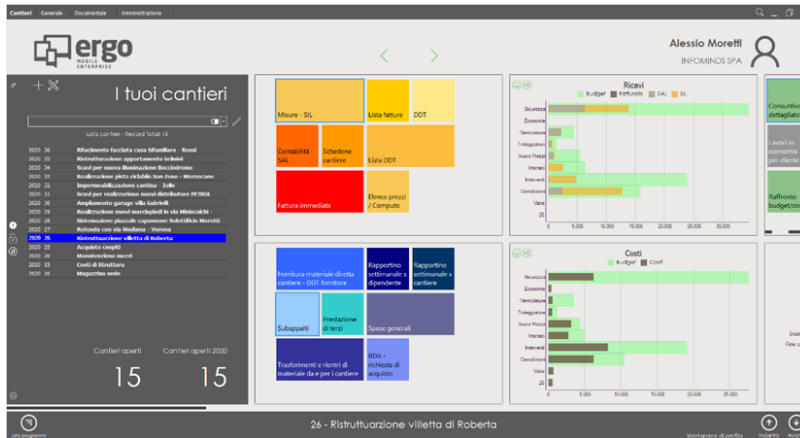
Cantieri Generale Documentale Amministrazione

ergo
MOBILE ENTERPRISE

Alessio Moretti
INFOMINDS SPA

I tuoi cantieri

Lista cantieri - Record Totali 18

| | | |
|---|---|---|
| 2020 | 36 | Rifacimento facciata casa bifamiliare - Rossi |
| 2020 | 35 | Ristrutturazione appartamento Seboni |
| 2020 | 34 | Scavi per nuova illuminazione Bocciodromo |
| 2020 | 33 | Realizzazione pista ciclabile San Zeno - Mezzocane |
| 2020 | 32 | Impermeabilizzazione cantina - Zullo |
| 2020 | 31 | Scavi per realizzazione nuovi distributore PETROL |
| 2020 | 30 | Sistemazione piazzale capannone Subtraffico Moretti |
| 2020 | 29 | Ampliamento garage villa Gabrielli |
| 2020 | 28 | Realizzazione nuovi marciapiedi in via Minincichi |
| 2020 | 27 | Rotonda con via Mediana - Verona |
| 2020 | 26 | Ristrutturazione villetta di Roberta |
| 2020 | 25 | Acquisto cespiti |
| 2020 | 26 | Manutenzione mezzi |
| 2020 | 23 | Costi di Struttura |
| 2020 | 20 | Magazzino sede |

Cantieri aperti 15
Cantieri aperti 2020 15

Misure - SIL
Lista fatture
DDT
Contabilità - SAL
Schedone cantiere
Lista DDT
Fattura immediata
Elenco prezzi / Computo

Ricavi
Budget Preventivo SAL SIL
Sicurezza
Economie
Verniciature
Tinteggiature
Nuovi Prezzi
Intonaci
Impianti
Demolizione
Varie
20
0 5.000 10.000 15.000 20.000

Fornitura materiale diretta cantiere - DDT fornitore
Rapportino settimanale x dipendente
Rapportino settimanale x cantiere
Subappalti
Prestazione di terzi
Spese generali
Trasferimenti e rientri di materiale da e per i cantiere
RDA - richiesta di acquisto

Costi
Budget Costi
Sicurezza
Economie
Verniciature
Tinteggiature
Nuovi Prezzi
Intonaci
Impianti
Demolizione
Varie
20
0 5.000 10.000 15.000 20.000

Consuntivo dettaglia
Lavori in economia per cliente
Raffronto budget/co

Lista programmi
26 - Ristrutturazione villetta di Roberta
Workspace di profilo
Indietro
Avanti